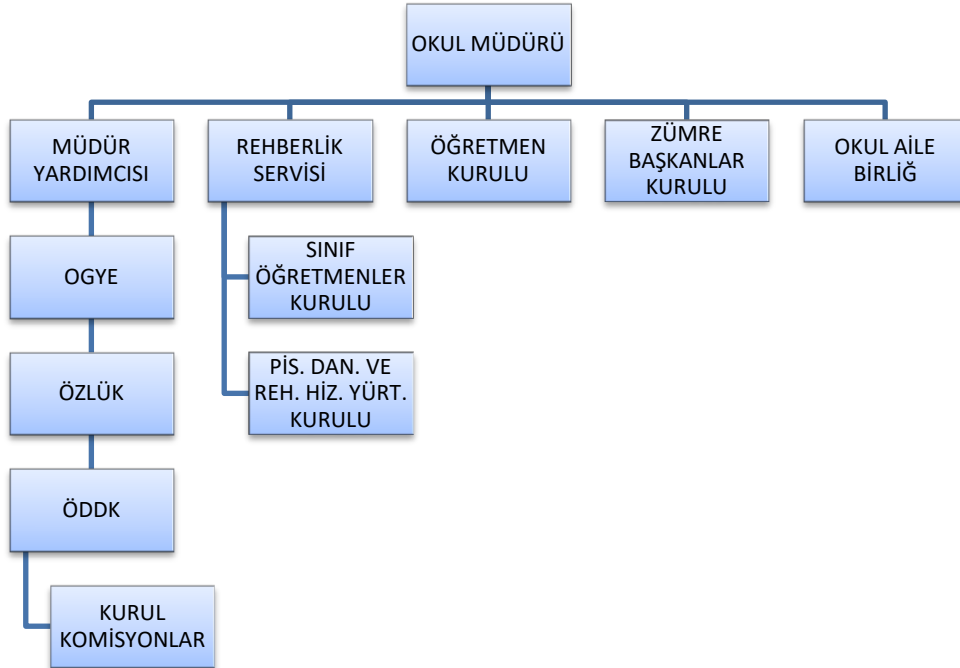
OKUL MÜDÜRÜ

MÜDÜR YARDIMCISI

REHBERLİK SERVİSİ

ÖĞRETMEN KURULU

ZÜMRE BAŞKANLAR KURULU

OKUL AİLE BİRLİĞ

OGYE

ÖZLÜK

ÖDDK

KURUL KOMİSYONLAR

SINIF ÖĞRETMENLER KURULU

PİS. DAN. VE REH. HİZ. YÜRT. KURULU